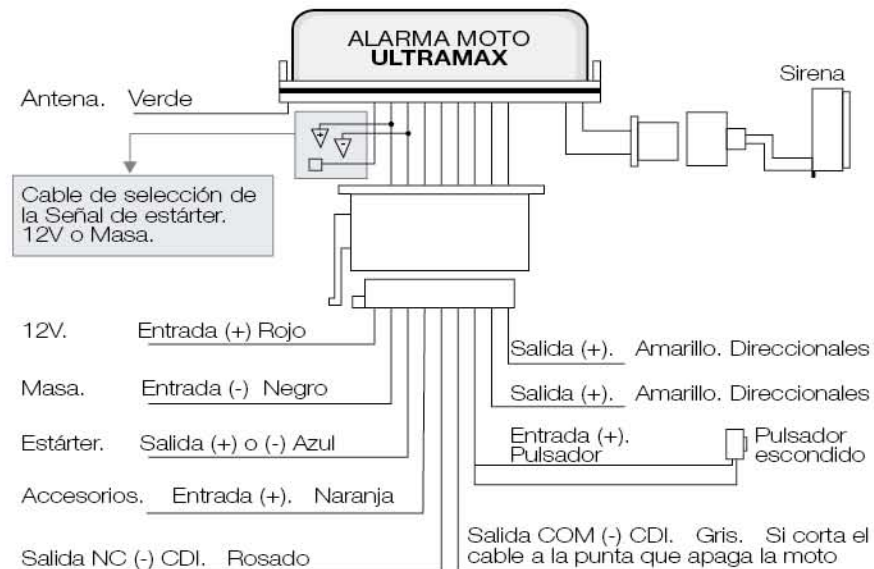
ALARMA MOTO
ULTRAMAX

Sirena

Antena. Verde

Cable de selección de la Señal de estárter. 12V o Masa.

12V. Entrada (+) Rojo

Masa. Entrada (-) Negro

Estárter. Salida (+) o (-) Azul

Accesorios. Entrada (+). Naranja

Salida NC (-) CDI. Rosado

Salida (+). Amarillo. Direccionales

Salida (+). Amarillo. Direccionales

Entrada (+). Pulsador

Pulsador escondido

Salida COM (-) CDI. Gris. Si corta el cable a la punta que apaga la moto